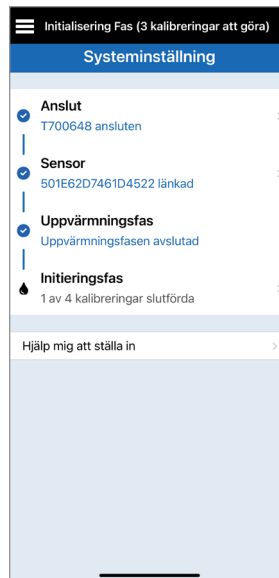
Initialisering Fas (3 kalibreringar att göra)

Systeminställning

Anslut
T700648 ansluten

Sensor
501E62D7461D4522 länkad

Uppvärmningsfas
Uppvärmningsfasen avslutad

Initieringsfas
1 av 4 kalibreringar slutförda

Hjälp mig att ställa in